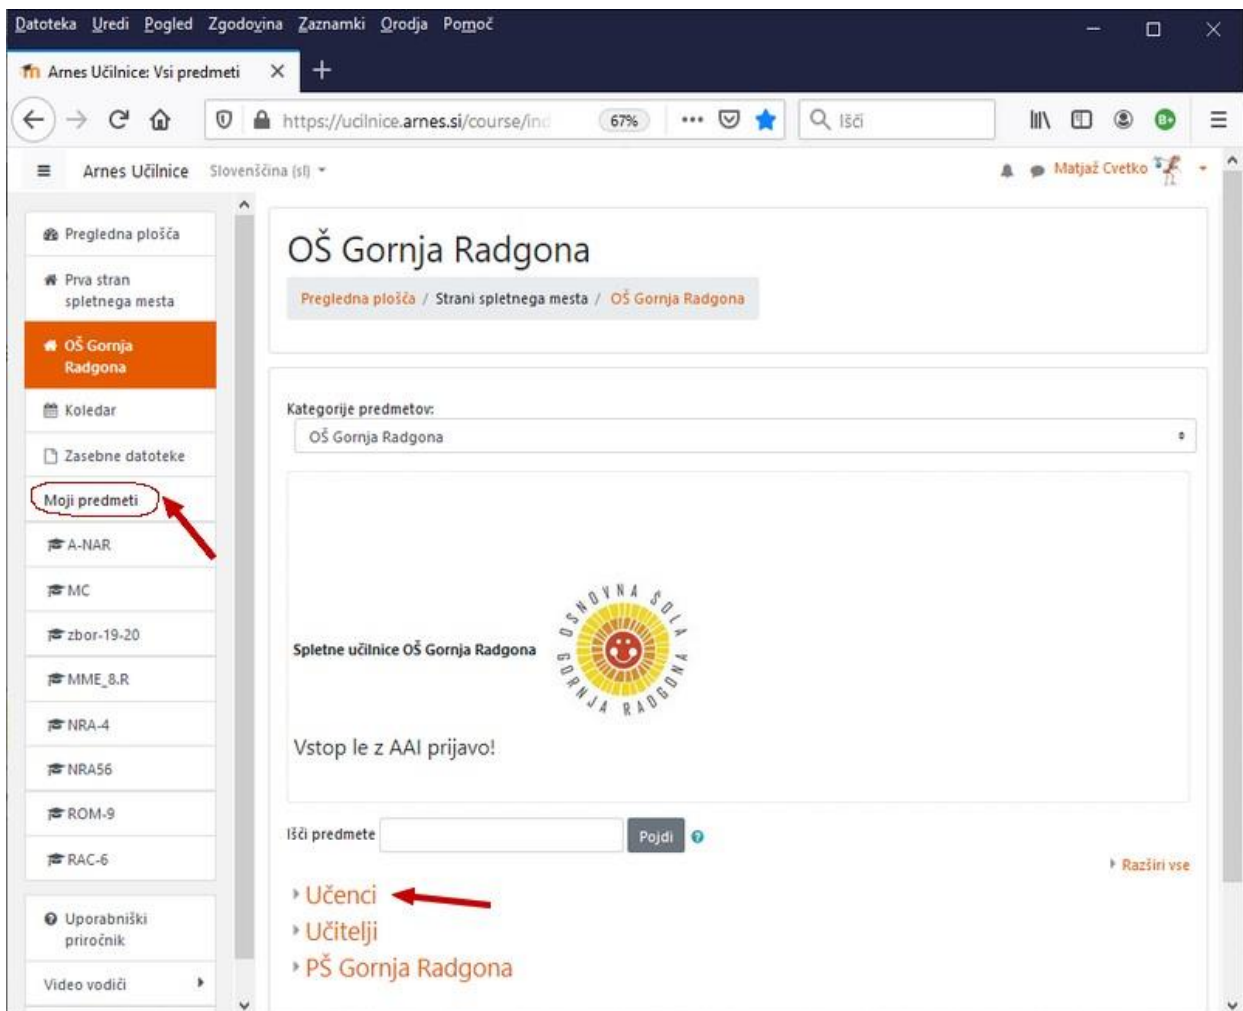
Datoteka Uredi Pogled Zgodovina Zaznamki Orodja Pomoč

Arnes Učilnice: Vsi predmeti

https://ucilnice.arnes.si/course/ind 67% Išči

Arnes Učilnice Slovenščina (sl) Matjaž Cvetko

Pregledna plošča
Prva stran spletnega mesta
OŠ Gornja Radgona
Koledar
Zasebne datoteke
Moji predmeti
A-NAR
MC
zbor-19-20
MME_8.R
NRA-4
NRA56
ROM-9
RAC-6
Uporabniški priročnik
Video vodiči

OŠ Gornja Radgona

Pregledna plošča / Strani spletnega mesta / OŠ Gornja Radgona

Kategorije predmetov:
OŠ Gornja Radgona

Spletne učilnice OŠ Gornja Radgona

OSNOVNA ŠOLA GORNJA RADGONA

Vstop le z AAI prijavo!

Išči predmete Pojdi

Razširi vse

Učenci
Učitelji
PŠ Gornja Radgona